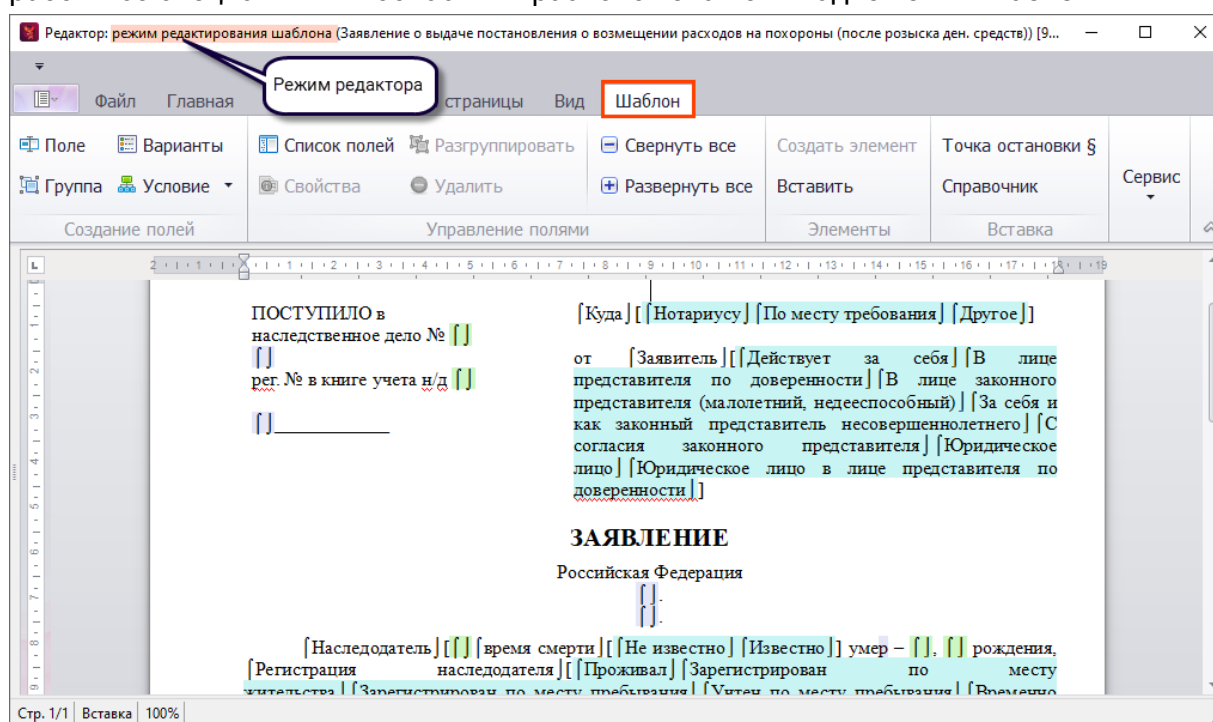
Редактор: режим редактирования шаблона (Заявление о выдаче постановления о возмещении расходов на похороны (после розыска ден. средств)) [9...

Режим редактора

Файл Главная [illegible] страницы Вид Шаблон

Поле Варианты Группа Условие Создание полей
Список полей Разгруппировать Свойства Удалить Свернуть все Развернуть все Управление полями
Создать элемент Вставить Элементы
Точка остановки § Справочник Вставка
Сервис

ПОСТУПИЛО в наследственное дело № ⌈⌋
⌈⌋
рег. № в книге учета н/д ⌈⌋

⌈⌋____________

⌈Куда⌋[⌈Нотариусу⌋⌈По месту требования⌋⌈Другое⌋]

от ⌈Заявитель⌋[⌈Действует за себя⌋⌈В лице представителя по доверенности⌋⌈В лице законного представителя (малолетний, недееспособный)⌋⌈За себя и как законный представитель несовершеннолетнего⌋⌈С согласия законного представителя⌋⌈Юридическое лицо⌋⌈Юридическое лицо в лице представителя по доверенности⌋]

ЗАЯВЛЕНИЕ

Российская Федерация
⌈⌋.
⌈⌋.

⌈Наследодатель⌋[⌈⌋⌈время смерти⌋[⌈Не известно⌋⌈Известно⌋] умер – ⌈⌋, ⌈⌋ рождения, ⌈Регистрация наследодателя⌋[⌈Проживал⌋⌈Зарегистрирован по месту жительства⌋⌈Зарегистрирован по месту пребывания⌋⌈Учтен по месту пребывания⌋⌈Временно

Стр. 1/1 Вставка 100%